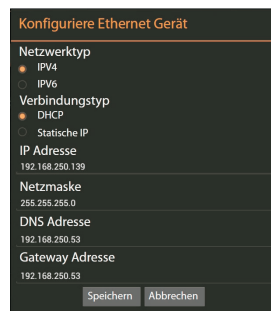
Konfiguriere Ethernet Gerät

Netzwerktyp
IPV4
IPV6

Verbindungstyp
DHCP
Statische IP

IP Adresse
192.168.250.139

Netzmaske
255.255.255.0

DNS Adresse
192.168.250.53

Gateway Adresse
192.168.250.53

Speichern Abbrechen